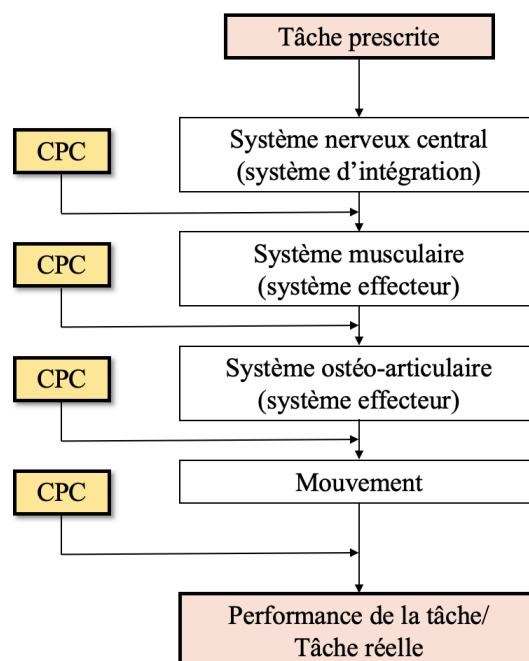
Tâche prescrite

CPC

Système nerveux central (système d'intégration)

CPC

Système musculaire (système effecteur)

CPC

Système ostéo-articulaire (système effecteur)

CPC

Mouvement

Performance de la tâche/ Tâche réelle